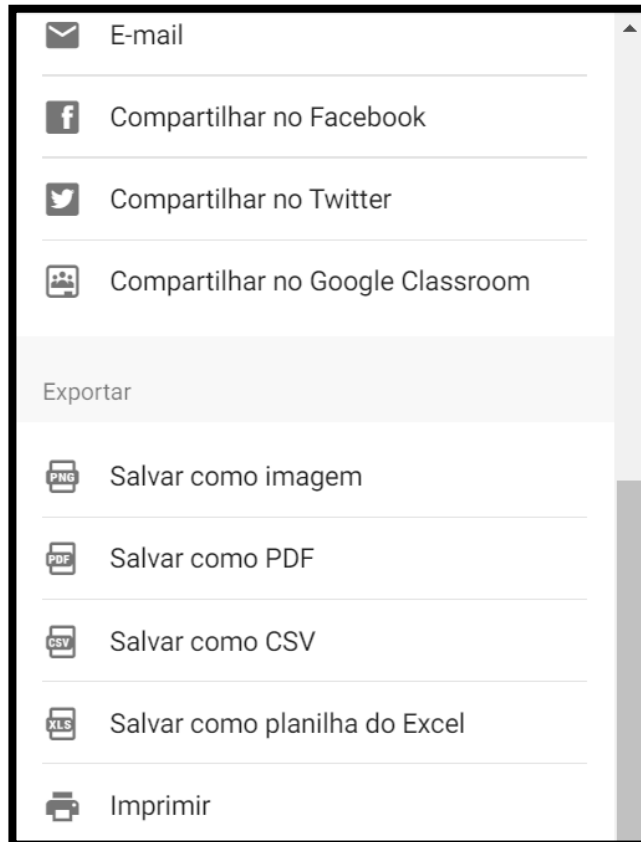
E-mail

Compartilhar no Facebook

Compartilhar no Twitter

Compartilhar no Google Classroom

Exportar

PNG Salvar como imagem

PDF Salvar como PDF

CSV Salvar como CSV

XLS Salvar como planilha do Excel

Imprimir